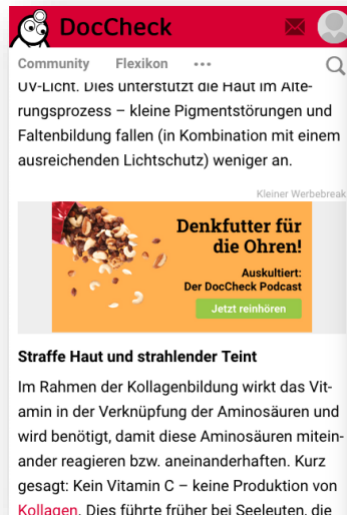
DocCheck

Community Flexikon •••

UV-Licht. Dies unterstützt die Haut im Alterungsprozess – kleine Pigmentstörungen und Faltenbildung fallen (in Kombination mit einem ausreichenden Lichtschutz) weniger an.

Kleiner Werbebreak

Denkfutter für die Ohren!

Auskultiert: Der DocCheck Podcast

Jetzt reinhören

Straffe Haut und strahlender Teint

Im Rahmen der Kollagenbildung wirkt das Vitamin in der Verknüpfung der Aminosäuren und wird benötigt, damit diese Aminosäuren miteinander reagieren bzw. aneinanderhaften. Kurz gesagt: Kein Vitamin C – keine Produktion von Kollagen. Dies führte früher bei Seeleuten, die